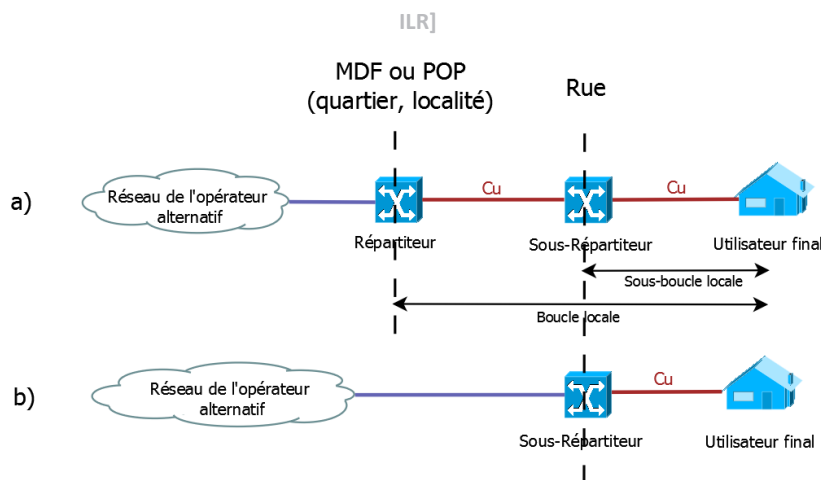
ILR]

MDF ou POP
(quartier, localité)

Rue

a)

Réseau de l'opérateur alternatif

Cu

Cu

Répartiteur

Sous-Répartiteur

Utilisateur final

Sous-boucle locale

Boucle locale

b)

Réseau de l'opérateur alternatif

Cu

Sous-Répartiteur

Utilisateur final